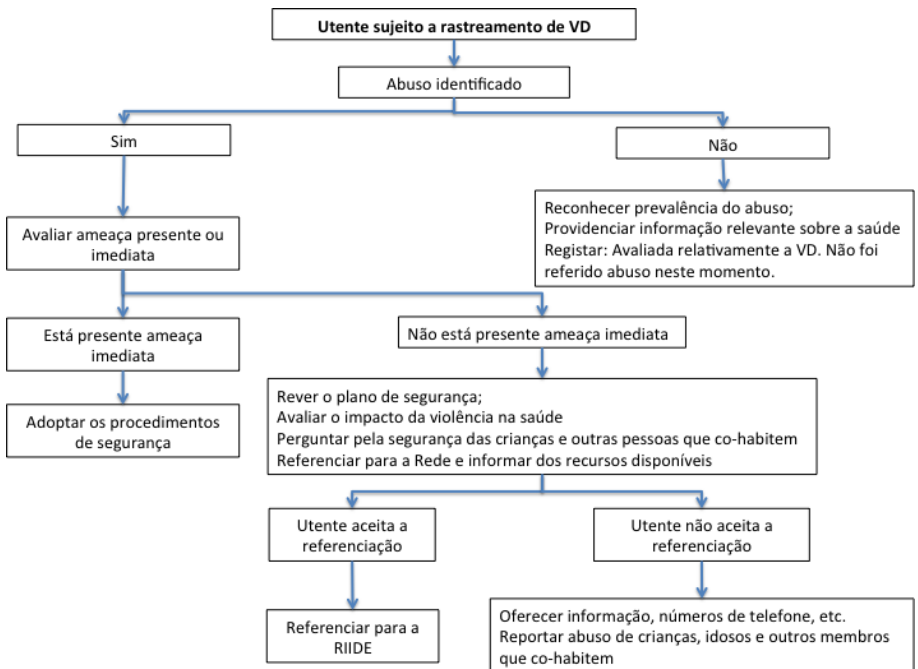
Utente sujeito a rastreamento de VD

Abuso identificado

Sim

Não

Reconhecer prevalência do abuso;
Providenciar informação relevante sobre a saúde
Registar: Avaliada relativamente a VD. Não foi referido abuso neste momento.

Avaliar ameaça presente ou imediata

Está presente ameaça imediata

Não está presente ameaça imediata

Adoptar os procedimentos de segurança

Rever o plano de segurança;
Avaliar o impacto da violência na saúde
Perguntar pela segurança das crianças e outras pessoas que co-habitem
Referenciar para a Rede e informar dos recursos disponíveis

Utente aceita a referenciação

Utente não aceita a referenciação

Referenciar para a RIIDE

Oferecer informação, números de telefone, etc.
Reportar abuso de crianças, idosos e outros membros que co-habitem